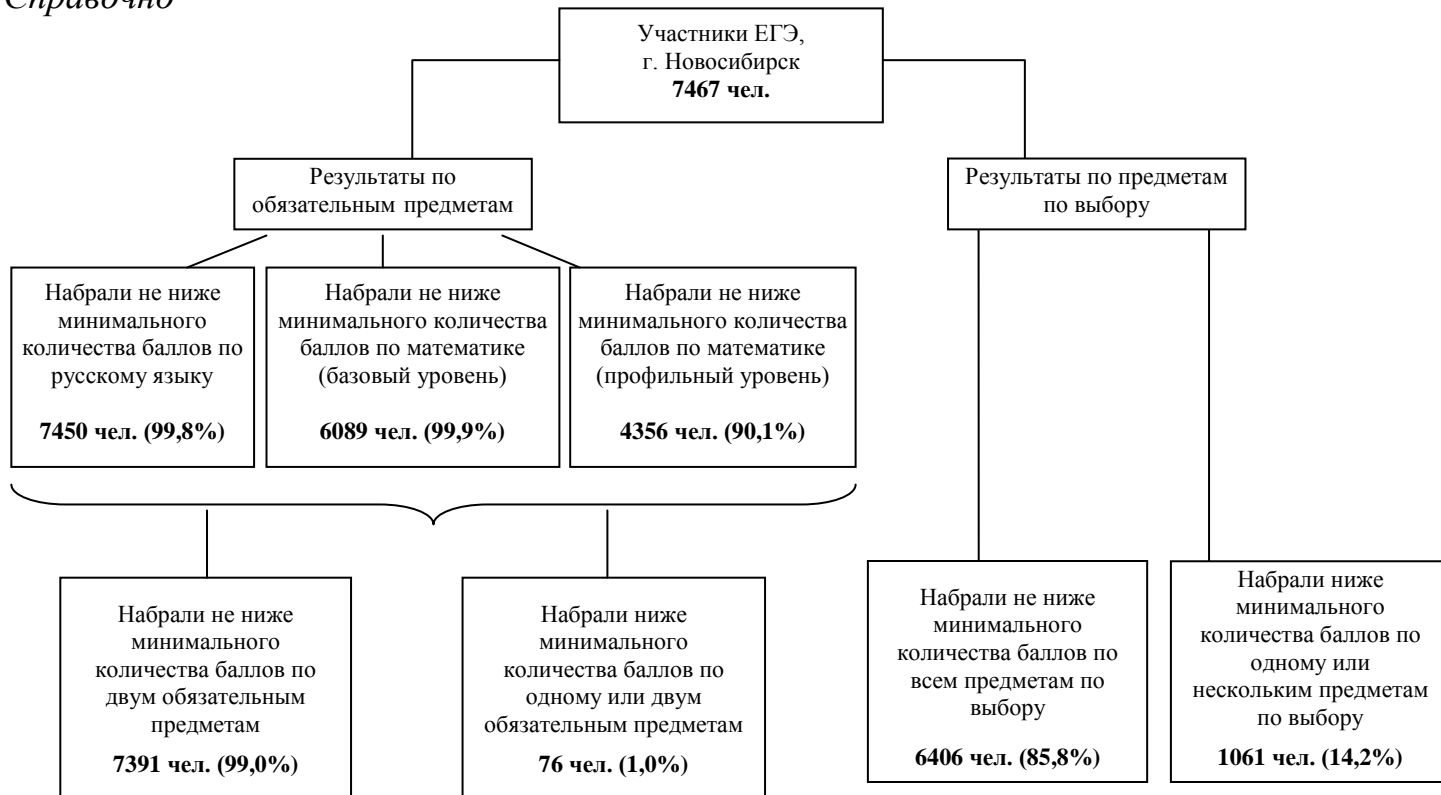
Справочно

Участники ЕГЭ, г. Новосибирск **7467 чел.**

Результаты по обязательным предметам

Результаты по предметам по выбору

Набрали не ниже минимального количества баллов по русскому языку

**7450 чел. (99,8%)**

Набрали не ниже минимального количества баллов по математике (базовый уровень)

**6089 чел. (99,9%)**

Набрали не ниже минимального количества баллов по математике (профильный уровень)

**4356 чел. (90,1%)**

Набрали не ниже минимального количества баллов по двум обязательным предметам

**7391 чел. (99,0%)**

Набрали ниже минимального количества баллов по одному или двум обязательным предметам

**76 чел. (1,0%)**

Набрали не ниже минимального количества баллов по всем предметам по выбору

**6406 чел. (85,8%)**

Набрали ниже минимального количества баллов по одному или нескольким предметам по выбору

**1061 чел. (14,2%)**